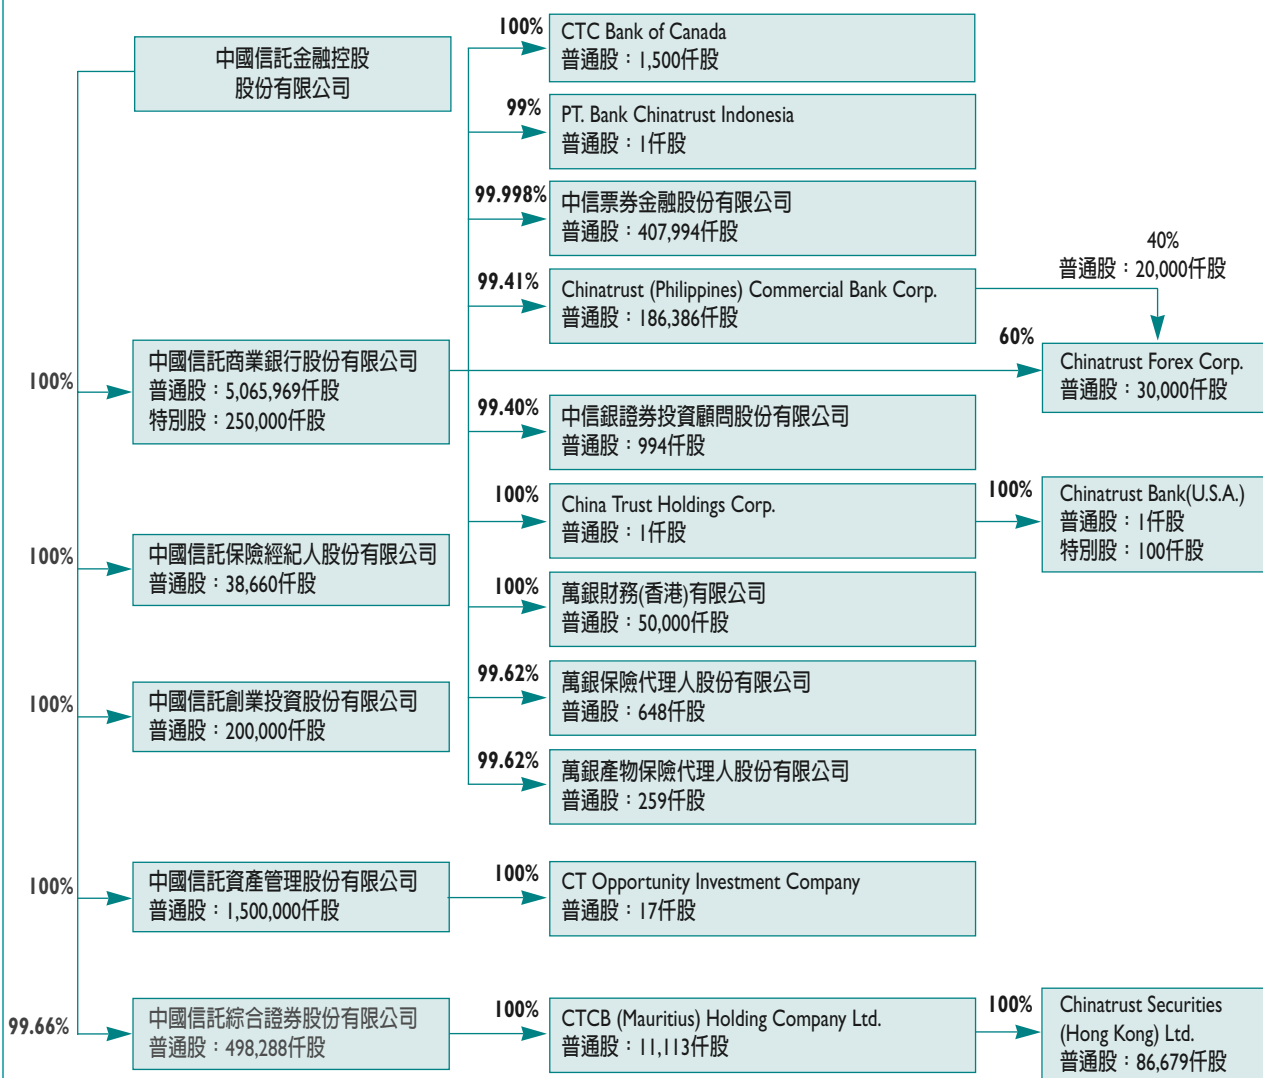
中國信託金融控股股份有限公司

100%
中國信託商業銀行股份有限公司
普通股：5,065,969仟股
特別股：250,000仟股

100%
CTC Bank of Canada
普通股：1,500仟股

99%
PT. Bank Chinatrust Indonesia
普通股：1仟股

99.998%
中信票券金融股份有限公司
普通股：407,994仟股

99.41%
Chinatrust (Philippines) Commercial Bank Corp.
普通股：186,386仟股

40%
普通股：20,000仟股

60%
Chinatrust Forex Corp.
普通股：30,000仟股

99.40%
中信銀證券投資顧問股份有限公司
普通股：994仟股

100%
China Trust Holdings Corp.
普通股：1仟股

100%
Chinatrust Bank(U.S.A.)
普通股：1仟股
特別股：100仟股

100%
萬銀財務(香港)有限公司
普通股：50,000仟股

99.62%
萬銀保險代理人股份有限公司
普通股：648仟股

99.62%
萬銀產物保險代理人股份有限公司
普通股：259仟股

100%
中國信託保險經紀人股份有限公司
普通股：38,660仟股

100%
中國信託創業投資股份有限公司
普通股：200,000仟股

100%
中國信託資產管理股份有限公司
普通股：1,500,000仟股

100%
CT Opportunity Investment Company
普通股：17仟股

99.66%
中國信託綜合證券股份有限公司
普通股：498,288仟股

100%
CTCB (Mauritius) Holding Company Ltd.
普通股：11,113仟股

100%
Chinatrust Securities (Hong Kong) Ltd.
普通股：86,679仟股